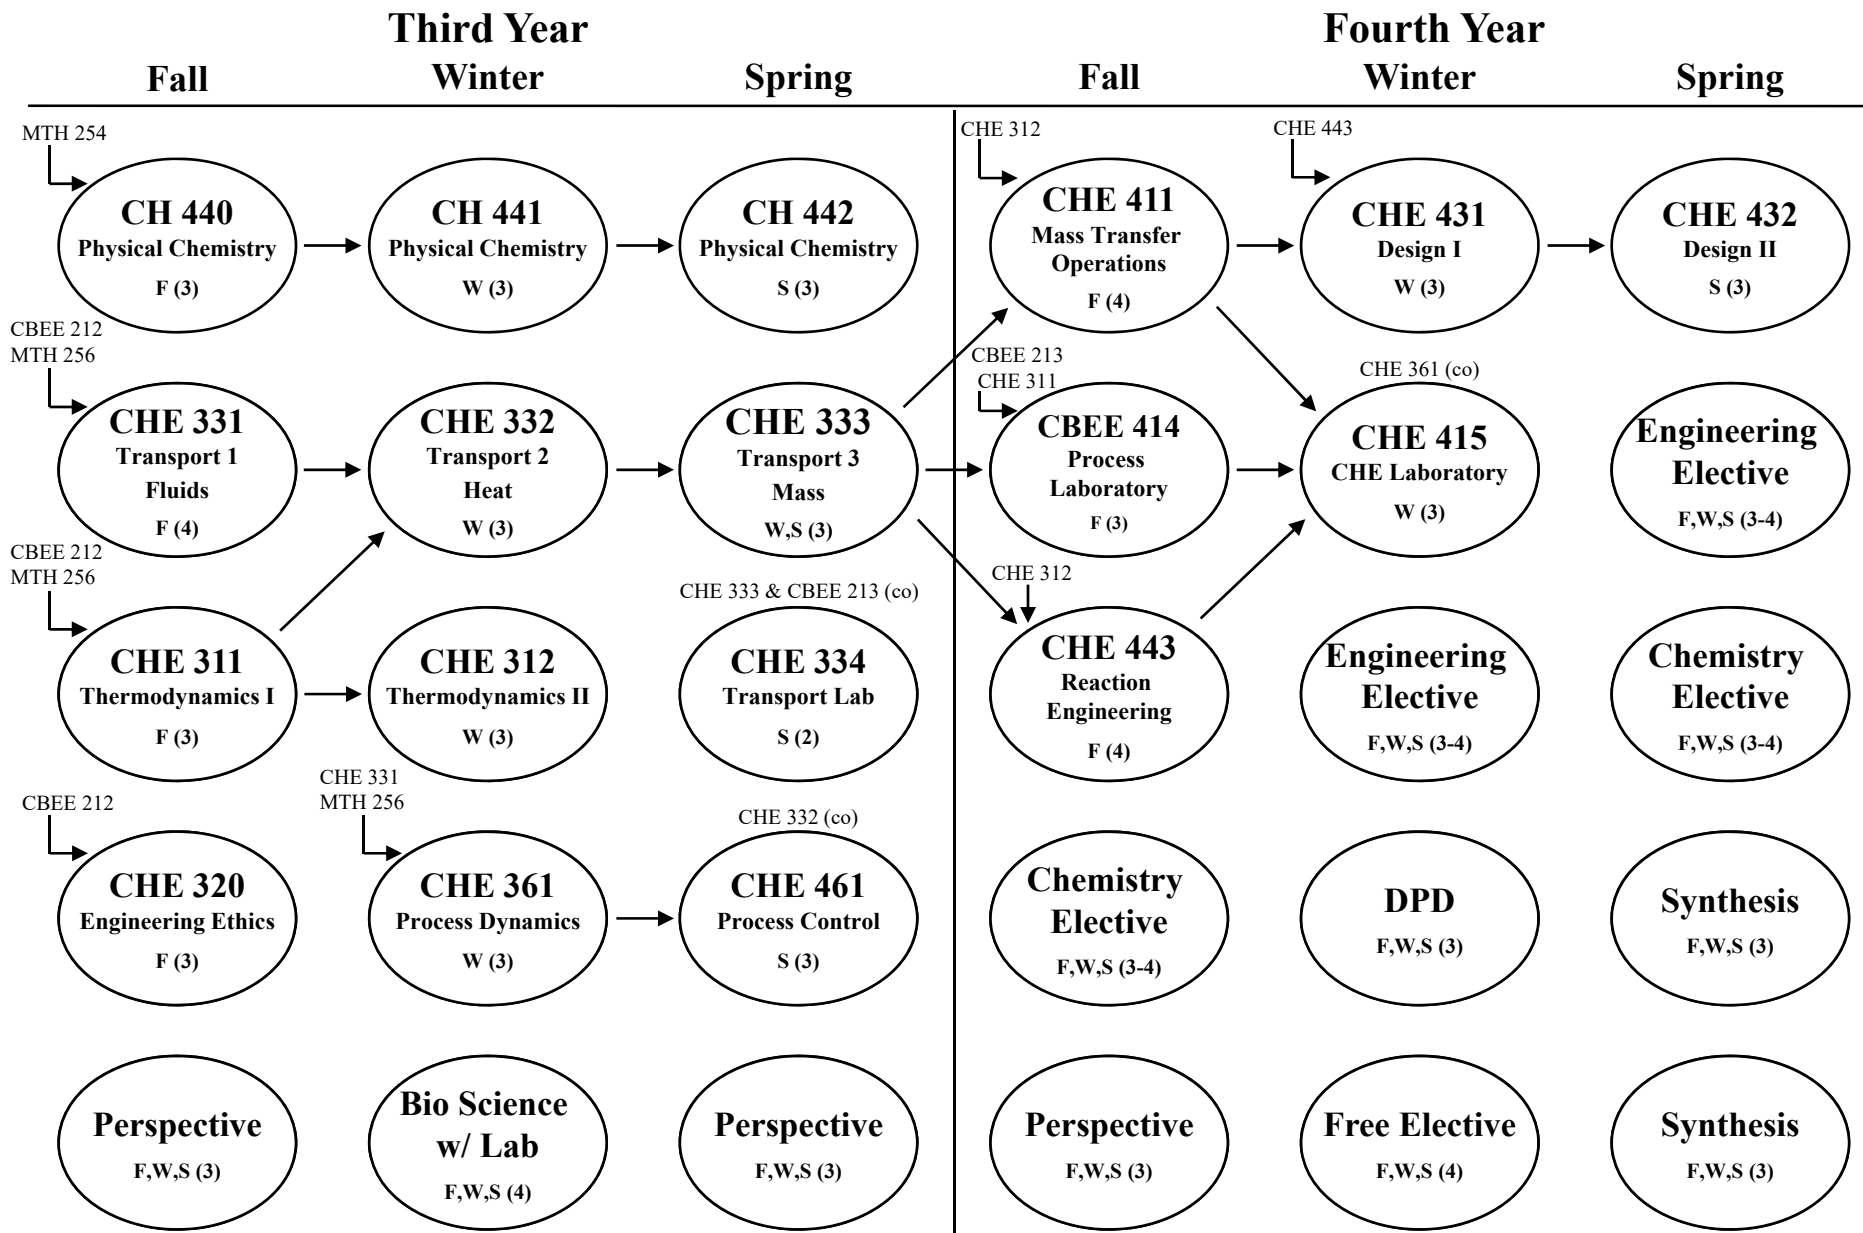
Third Year

Fall

Winter

Spring

Fourth Year

Fall

Winter

Spring

MTH 254

CH 440
Physical Chemistry
F (3)

CH 441
Physical Chemistry
W (3)

CH 442
Physical Chemistry
S (3)

CHE 312

CHE 411
Mass Transfer Operations
F (4)

CHE 443

CHE 431
Design I
W (3)

CHE 432
Design II
S (3)

CBEE 212
MTH 256

CHE 331
Transport 1
Fluids
F (4)

CHE 332
Transport 2
Heat
W (3)

CHE 333
Transport 3
Mass
W,S (3)

CBEE 213
CHE 311

CBEE 414
Process Laboratory
F (3)

CHE 361 (co)

CHE 415
CHE Laboratory
W (3)

Engineering Elective
F,W,S (3-4)

CBEE 212
MTH 256

CHE 311
Thermodynamics I
F (3)

CHE 312
Thermodynamics II
W (3)

CHE 333 & CBEE 213 (co)

CHE 334
Transport Lab
S (2)

CHE 312

CHE 443
Reaction Engineering
F (4)

Engineering Elective
F,W,S (3-4)

Chemistry Elective
F,W,S (3-4)

CBEE 212

CHE 320
Engineering Ethics
F (3)

CHE 331
MTH 256

CHE 361
Process Dynamics
W (3)

CHE 332 (co)

CHE 461
Process Control
S (3)

Chemistry Elective
F,W,S (3-4)

DPD
F,W,S (3)

Synthesis
F,W,S (3)

Perspective
F,W,S (3)

Bio Science w/ Lab
F,W,S (4)

Perspective
F,W,S (3)

Perspective
F,W,S (3)

Free Elective
F,W,S (4)

Synthesis
F,W,S (3)